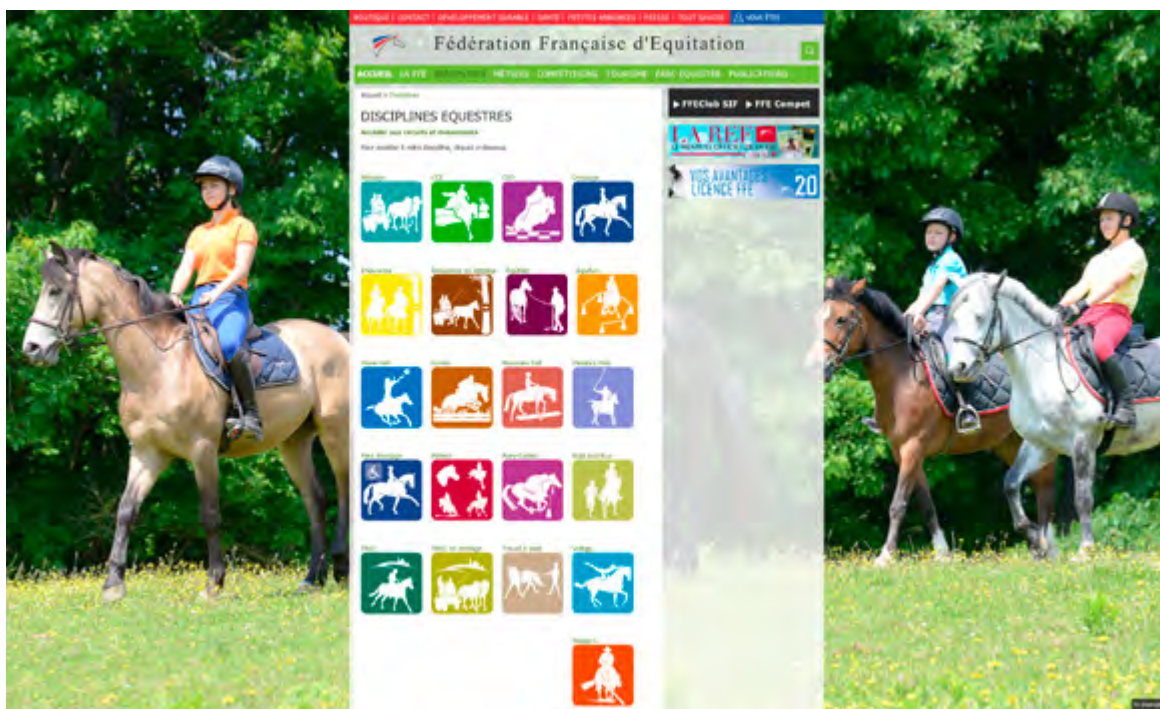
BOUTIQUE | CONTACT | DÉVELOPPEMENT DURABLE | SANTÉ | PETITES ANNONCES | PRESSE | TOUT SAVOIR | VOUS FFE

Fédération Française d'Equitation

ACCUEIL LA FFE DISCIPLINES MÉTIERS COMPÉTITIONS TOURISME PARC ÉQUESTRE PUBLICATIONS

Accueil > Disciplines

DISCIPLINES EQUESTRES

Accéder aux circuits et événements

Pour modifier à votre discipline, cliquez ci-dessous.

▶ FFEClub SIF ▶ FFE Compet

LA REF

VOS AVANTAGES LICENCE FFE 20

Attelage CCE CSO Dressage

Endurance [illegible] Equifun

Horse ball Hunter Pony games Polo

Para dressage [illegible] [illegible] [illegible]

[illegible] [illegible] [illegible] Voltige

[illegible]